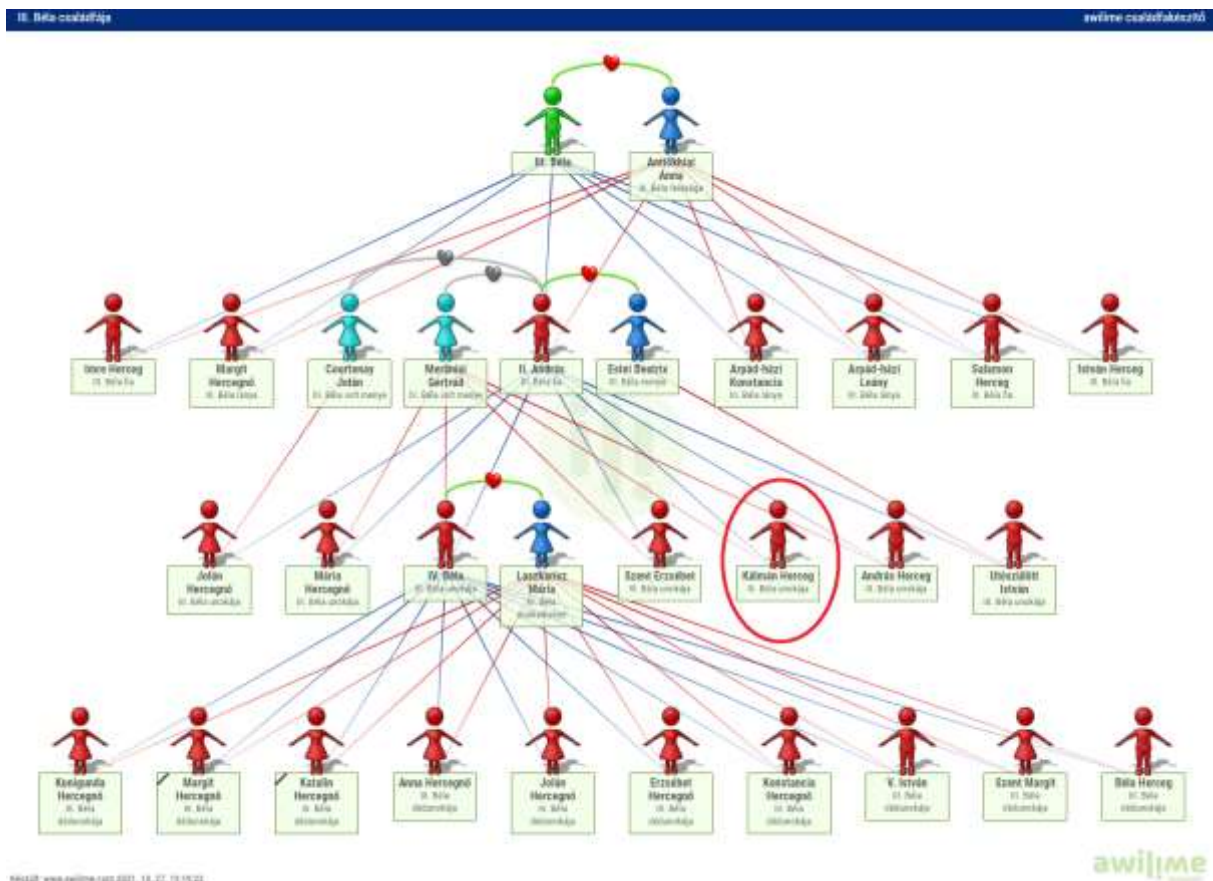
III. Béla családfája

awilime családfakészítő

III. Béla

Antiókhiai Anna
III. Béla felesége

Imre Herceg
III. Béla fia

Margit Hercegnő
III. Béla lánya

Courtenay Jolán
III. Béla sofi menye

Merániai Gertrúd
III. Béla sofi menye

II. András
III. Béla fia

Estei Beatrix
III. Béla menye

Árpád-házi Konstancia
III. Béla lánya

Árpád-házi Leány
III. Béla lánya

Salamon Herceg
III. Béla fia

István Herceg
III. Béla fia

Jolán Hercegnő
III. Béla unokája

Mária Hercegnő
III. Béla unokája

IV. Béla
III. Béla unokája

Laszkarisz Mária
III. Béla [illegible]

Szent Erzsébet
III. Béla unokája

Kálmán Herceg
III. Béla unokája

András Herceg
III. Béla unokája

Utószülött István
III. Béla unokája

Kunigunda Hercegnő
III. Béla dédunokája

Margit Hercegnő
III. Béla dédunokája

Katalin Hercegnő
III. Béla dédunokája

Anna Hercegnő
III. Béla dédunokája

Jolán Hercegnő
III. Béla dédunokája

Erzsébet Hercegnő
III. Béla dédunokája

Konstancia Hercegnő
III. Béla dédunokája

V. István
III. Béla dédunokája

Szent Margit
III. Béla dédunokája

Béla Herceg
III. Béla dédunokája

Készült: www.awilime.com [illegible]

awilime